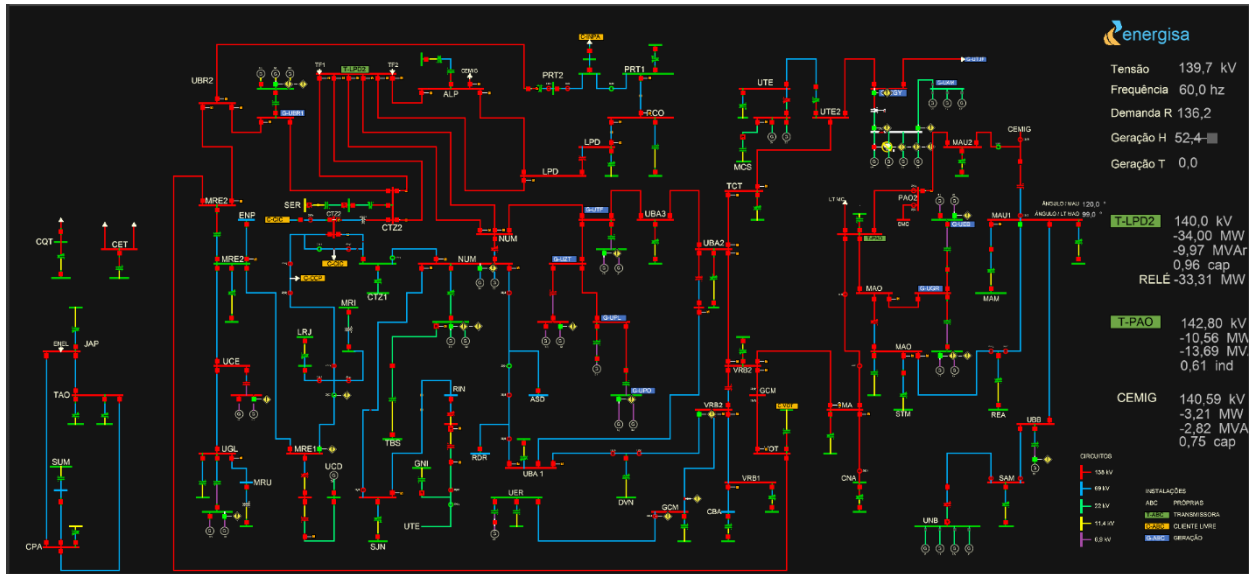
energisa

Tensão 139,7 kV
Frequência 60,0 hz
Demanda R 136,2
Geração H 52,4
Geração T 0,0

T-LPD2 140,0 kV
-34,00 MW
-9,97 MVAr
0,96 cap
RELÉ -33,31 MW

T-PAO 142,80 kV
-10,56 MW
-13,69 MVA
0,61 ind

CEMIG 140,59 kV
-3,21 MW
-2,82 MVA
0,75 cap

CIRCUITOS
138 kV
69 kV
22 kV
11,4 kV
6,9 kV

INSTALAÇÕES
ABC PRÓPRIAS
T-ABC TRANSMISSORA
C-ABC CLIENTE LIVRE
G-ABC GERAÇÃO

UBR2
G-UBR1
TF1
T-LPD2
TF2
ALP
PRT2
PRT1
RCO
UTE
UTE2
MCS
CEMIG
MAU2
LPD
TCT
MRE2
ENP
SER
CTZ2
CTZ1
NUM
UBA3
UBA2
G-UTP
G-UZT
PAO2
MAU1
MAM
MAO
G-UGR
CQT
CET
JAP
ENEL
TAO
SUM
CPA
MRI
LRJ
UCE
UGL
MRU
MRE1
UCD
TBS
RIN
GNI
UTE
SJN
RDR
UBA 1
ASO
G-UPL
G-UPO
VRB2
GCM
VOT
VRB1
TMA
CNA
STM
REA
UBB
SAM
UNB
UER
DVN
GCM
CBA
ÂNGULO / MAU 126,0
ÂNGULO / LT MAO 99,5